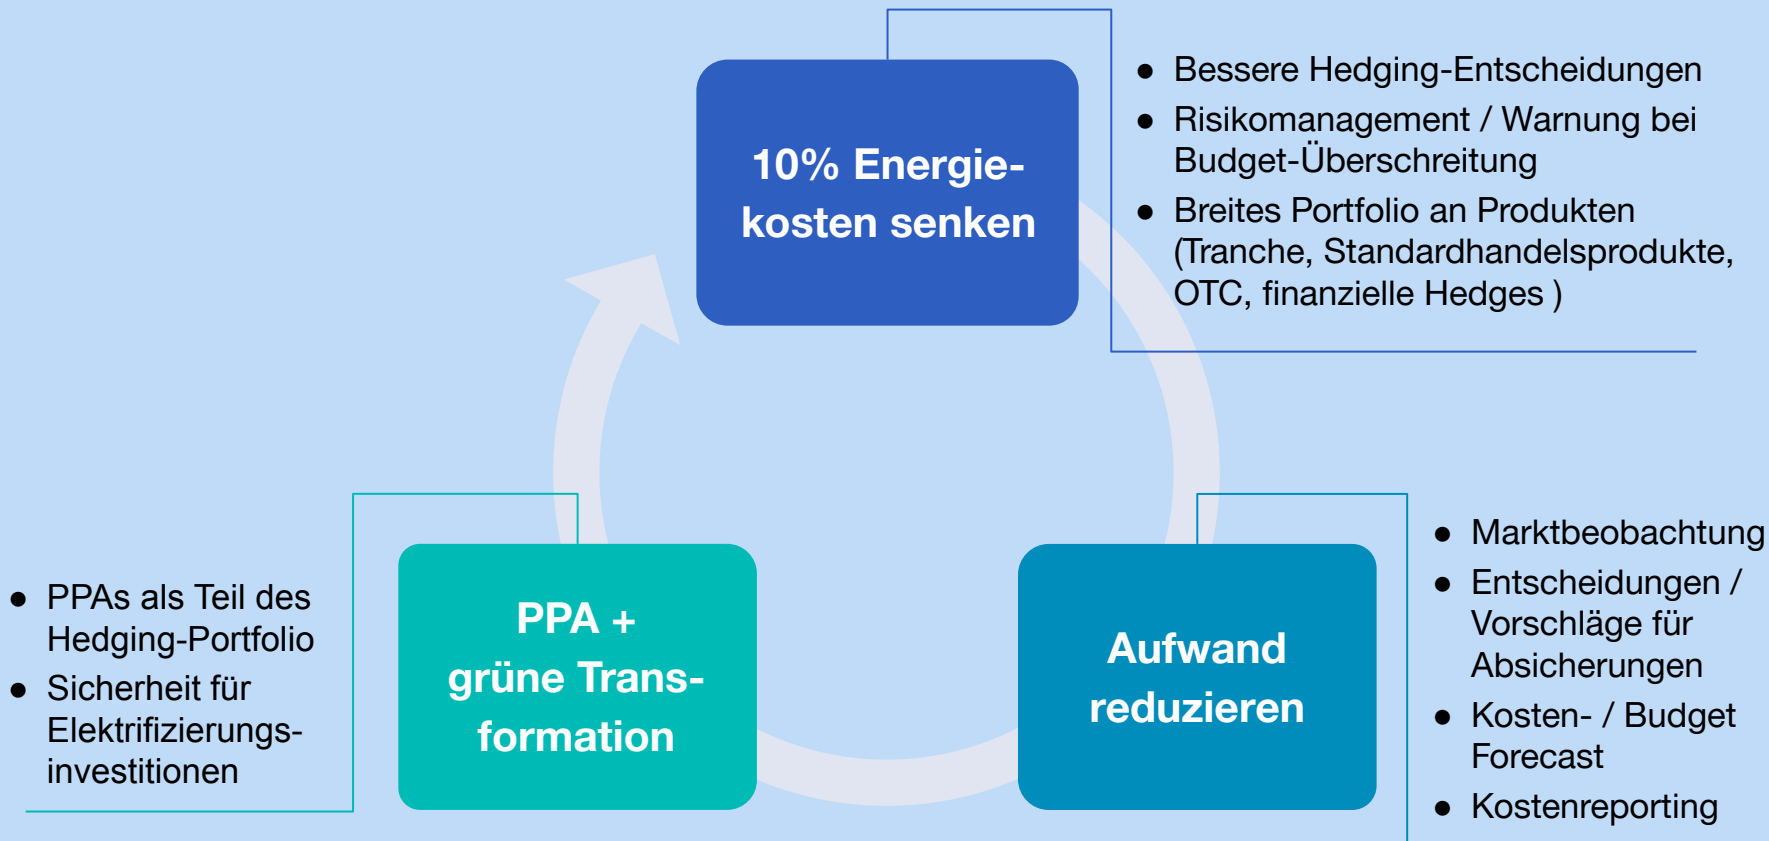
10% Energiekosten senken

- Bessere Hedging-Entscheidungen
- Risikomanagement / Warnung bei Budget-Überschreitung
- Breites Portfolio an Produkten (Tranche, Standardhandelsprodukte, OTC, finanzielle Hedges )

- PPAs als Teil des Hedging-Portfolio
- Sicherheit für Elektrifizierungsinvestitionen

PPA + grüne Transformation

Aufwand reduzieren

- Marktbeobachtung
- Entscheidungen / Vorschläge für Absicherungen
- Kosten- / Budget Forecast
- Kostenreporting